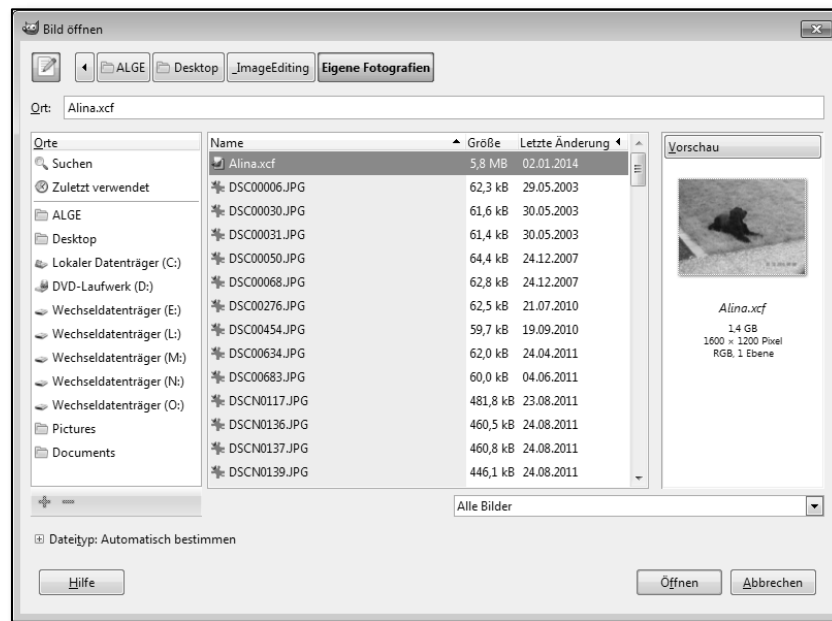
Bild öffnen

ALGE | Desktop | _ImageEditing | Eigene Fotografien

Ort: Alina.xcf

Orte
Suchen
Zuletzt verwendet
ALGE
Desktop
Lokaler Datenträger (C:)
DVD-Laufwerk (D:)
Wechseldatenträger (E:)
Wechseldatenträger (L:)
Wechseldatenträger (M:)
Wechseldatenträger (N:)
Wechseldatenträger (O:)
Pictures
Documents

| Name | Größe | Letzte Änderung |
|---|---|---|
| Alina.xcf | 5,8 MB | 02.01.2014 |
| DSC00006.JPG | 62,3 kB | 29.05.2003 |
| DSC00030.JPG | 61,6 kB | 30.05.2003 |
| DSC00031.JPG | 61,4 kB | 30.05.2003 |
| DSC00050.JPG | 64,4 kB | 24.12.2007 |
| DSC00068.JPG | 62,8 kB | 24.12.2007 |
| DSC00276.JPG | 62,5 kB | 21.07.2010 |
| DSC00454.JPG | 59,7 kB | 19.09.2010 |
| DSC00634.JPG | 62,0 kB | 24.04.2011 |
| DSC00683.JPG | 60,0 kB | 04.06.2011 |
| DSCN0117.JPG | 481,8 kB | 23.08.2011 |
| DSCN0136.JPG | 460,5 kB | 24.08.2011 |
| DSCN0137.JPG | 460,8 kB | 24.08.2011 |
| DSCN0139.JPG | 446,1 kB | 24.08.2011 |

Vorschau

Alina.xcf
1.4 GB
1600 × 1200 Pixel
RGB, 1 Ebene

Alle Bilder

Dateityp: Automatisch bestimmen

Hilfe

Öffnen

Abbrechen